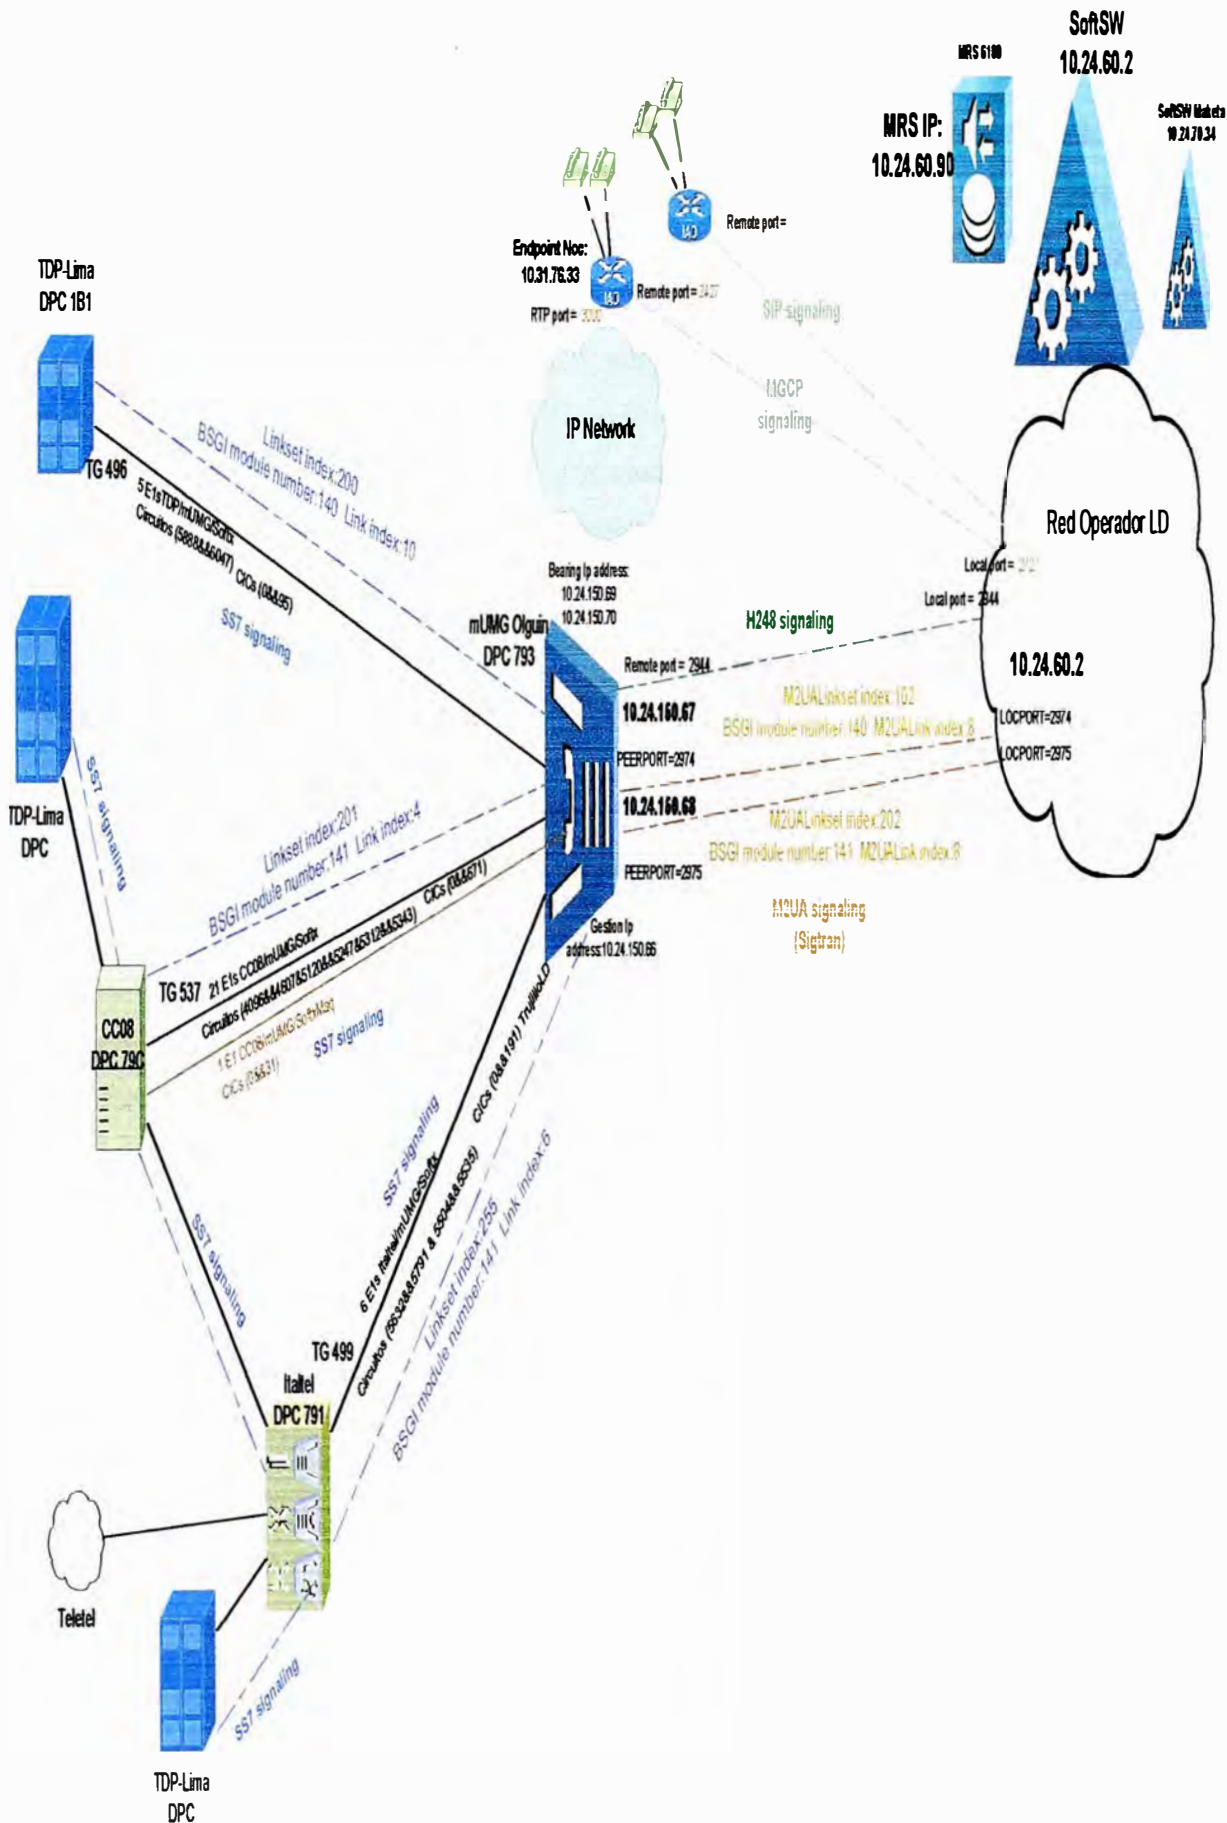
SoftSW
10.24.60.2

MRS 6100

MRS IP:
10.24.60.90

SoftSW Maketa
10.24.70.34

Remote port=

Endpoint Noc:
10.31.76.33

Remote port= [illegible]

RTP port= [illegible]

SIP signaling

MGCP
signaling

IP Network

TDP-Lima
DPC 1B1

Linkset index:200
BSGI module number:140 Link index:10

TG 496

5 E1s TDP/mUMG/Softx
Circuitos (5888&6047) CICs (0&95)

SS7 signaling

Red Operador LD

Local port= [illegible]
Local port= 2944

Bearing Ip address:
10.24.150.69
10.24.150.70

mUMG Olguin
DPC 793

H248 signaling

Remote port= 2944

10.24.60.2

10.24.150.67

M2UALinkset index 102
BSGI module number 140 M2UALink index 8

LOCPORT=2974
LOCPORT=2975

PEERPORT=2974

10.24.150.68

M2UALinkset index 202
BSGI module number 141 M2UALink index 8

PEERPORT=2975

M2UA signaling
(Sigtran)

Gestion Ip
address:10.24.150.66

TDP-Lima
DPC

SS7 signaling

Linkset index:201
BSGI module number:141 Link index:4

CICs (0&671)

TG 537 21 E1s CC08/mUMG/Softx
Circuitos (4096&4607&5120&5247&5312&5343)

CC08
DPC 79C

1 E1 CC08/mUMG/SoftxMat
CICs (0&631)

SS7 signaling

SS7 signaling

CICs (0&191) TrafficoLD

SS7 signaling

6 E1s Italtel/mUMG/Softx
Circuitos (5632&5791 & 5904&5935)

Linkset index:255
BSGI module number:141 Link index:6

TG 499

Italtel
DPC 791

Teletel

TDP-Lima
DPC

SS7 signaling